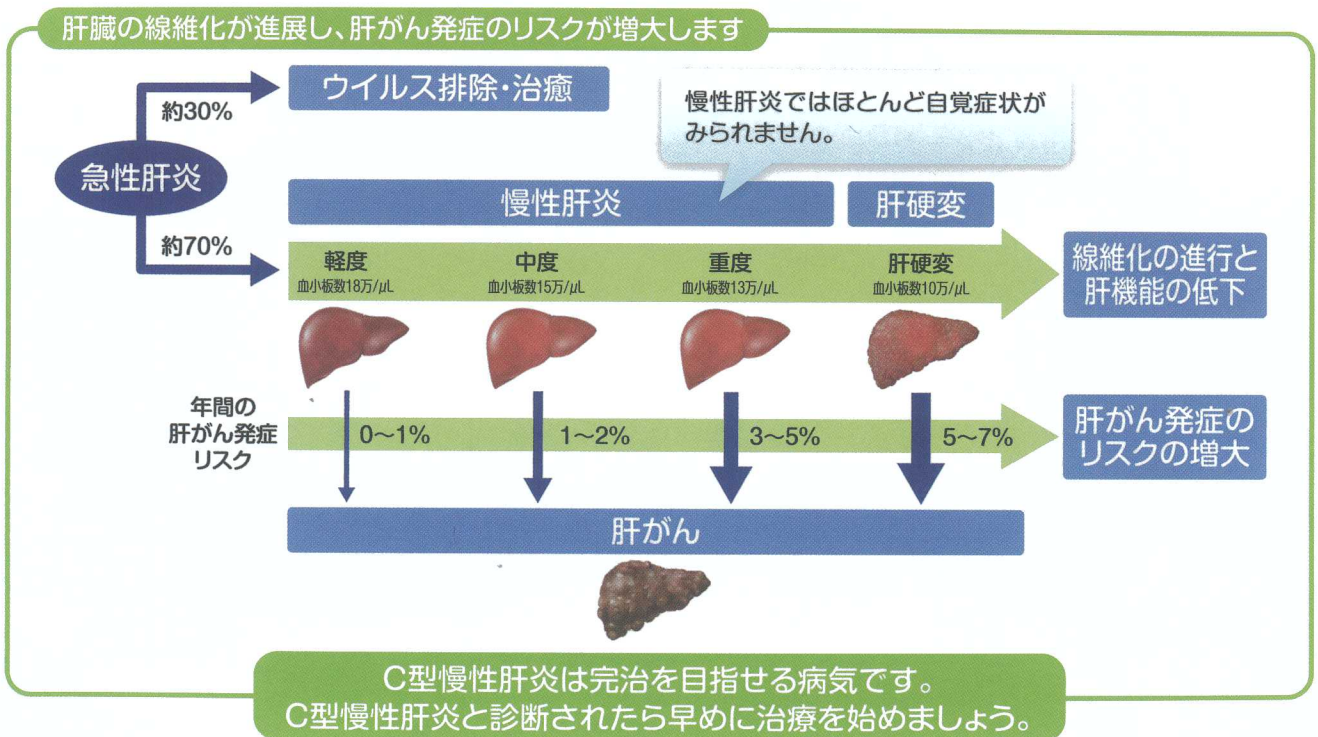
肝臓の線維化が進展し、肝がん発症のリスクが増大します

急性肝炎

約30%

ウイルス排除・治癒

慢性肝炎ではほとんど自覚症状がみられません。

約70%

慢性肝炎

肝硬変

軽度
血小板数18万/μL

中度
血小板数15万/μL

重度
血小板数13万/μL

肝硬変
血小板数10万/μL

線維化の進行と肝機能の低下

年間の肝がん発症リスク

0〜1%

1〜2%

3〜5%

5〜7%

肝がん発症のリスクの増大

肝がん

C型慢性肝炎は完治を目指せる病気です。
C型慢性肝炎と診断されたら早めに治療を始めましょう。